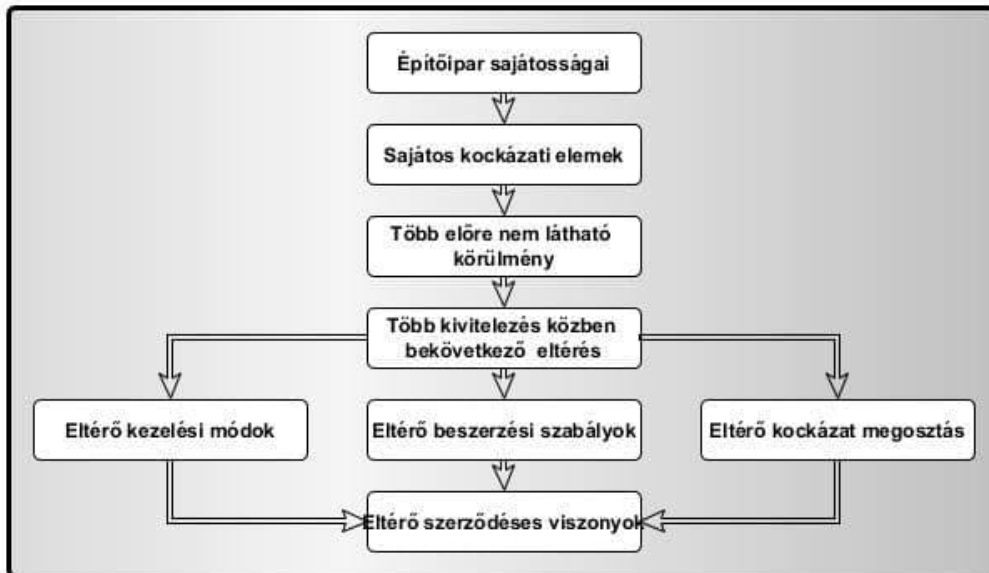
Építőipar sajátosságai

Sajátos kockázati elemek

Több előre nem látható körülmény

Több kivitelezés közben bekövetkező eltérés

Eltérő kezelési módok

Eltérő beszerzési szabályok

Eltérő kockázat megosztás

Eltérő szerződéses viszonyok